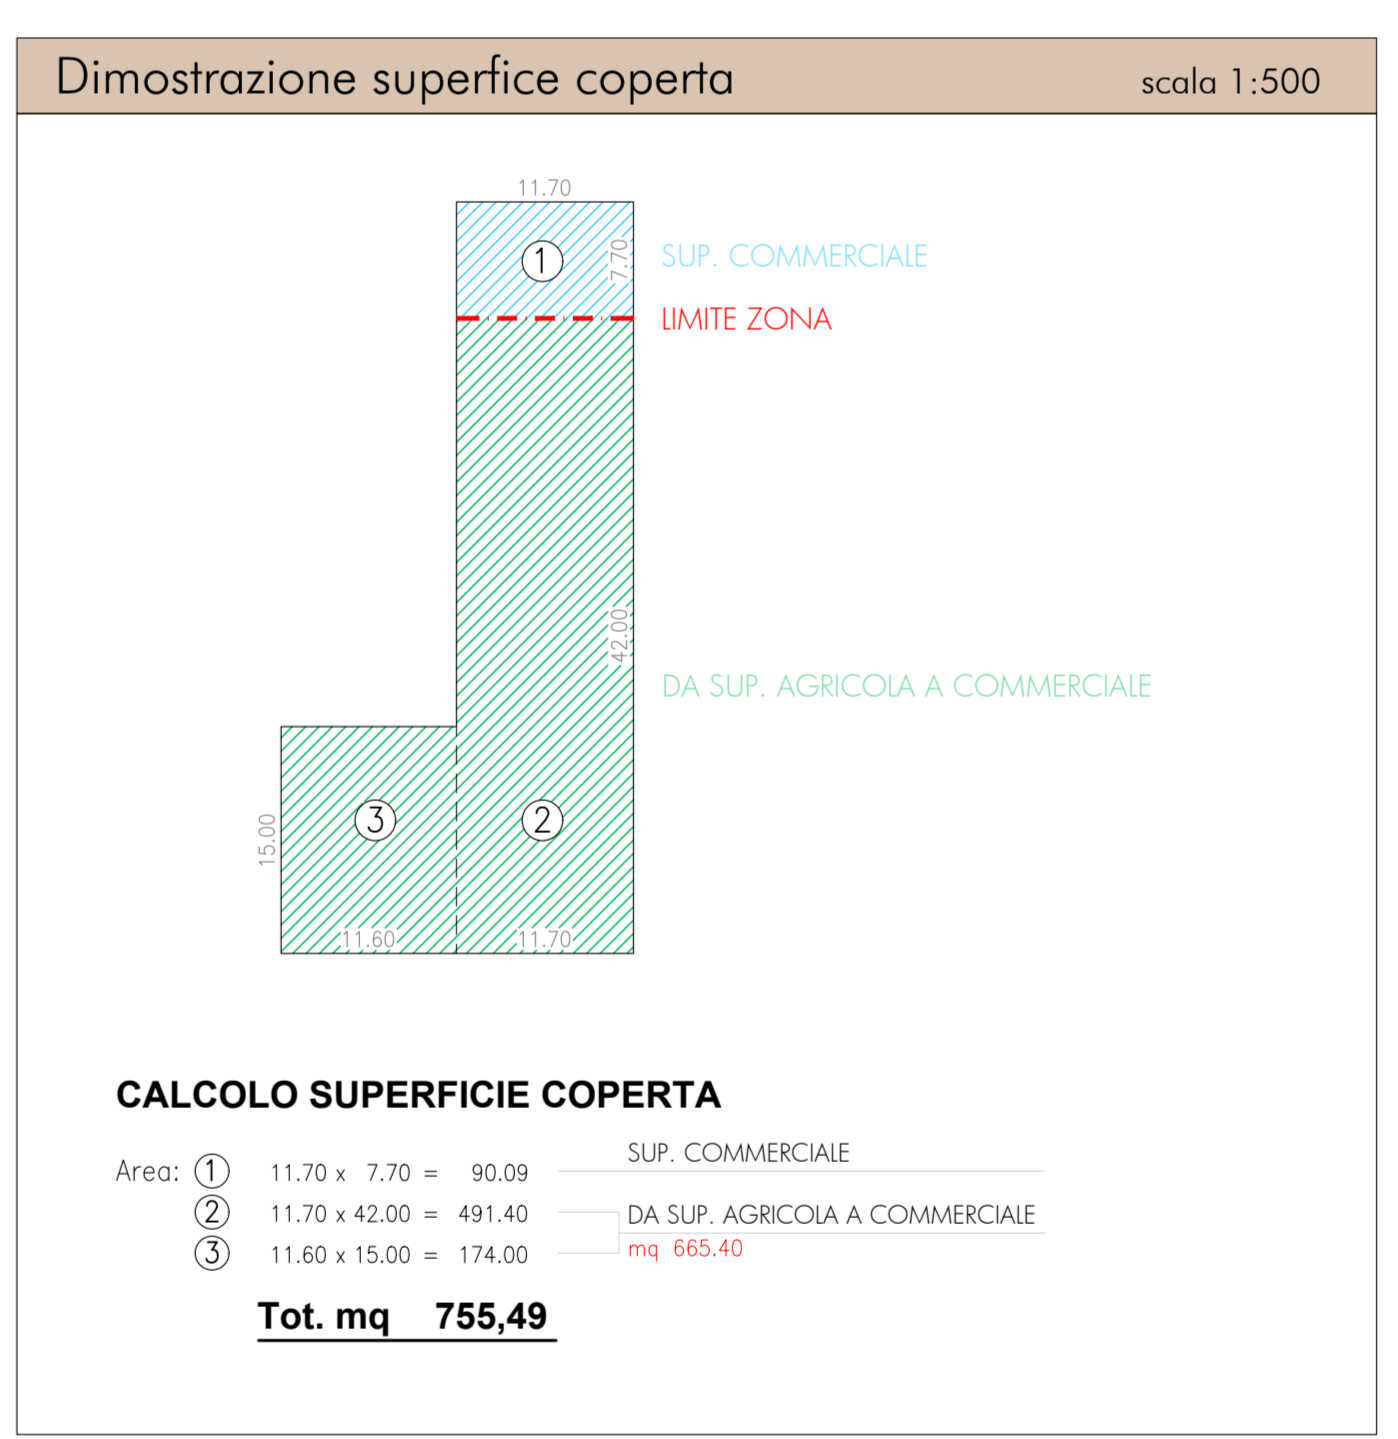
Dimostrazione superfice coperta scala 1:500

11.70
1
7.70
SUP. COMMERCIALE
LIMITE ZONA
42.00
DA SUP. AGRICOLA A COMMERCIALE
15.00
3
2
11.60
11.70

CALCOLO SUPERFICIE COPERTA

Area: 1 11.70 x 7.70 = 90.09
2 11.70 x 42.00 = 491.40
3 11.60 x 15.00 = 174.00

SUP. COMMERCIALE
DA SUP. AGRICOLA A COMMERCIALE
mq 665.40

Tot. mq 755,49